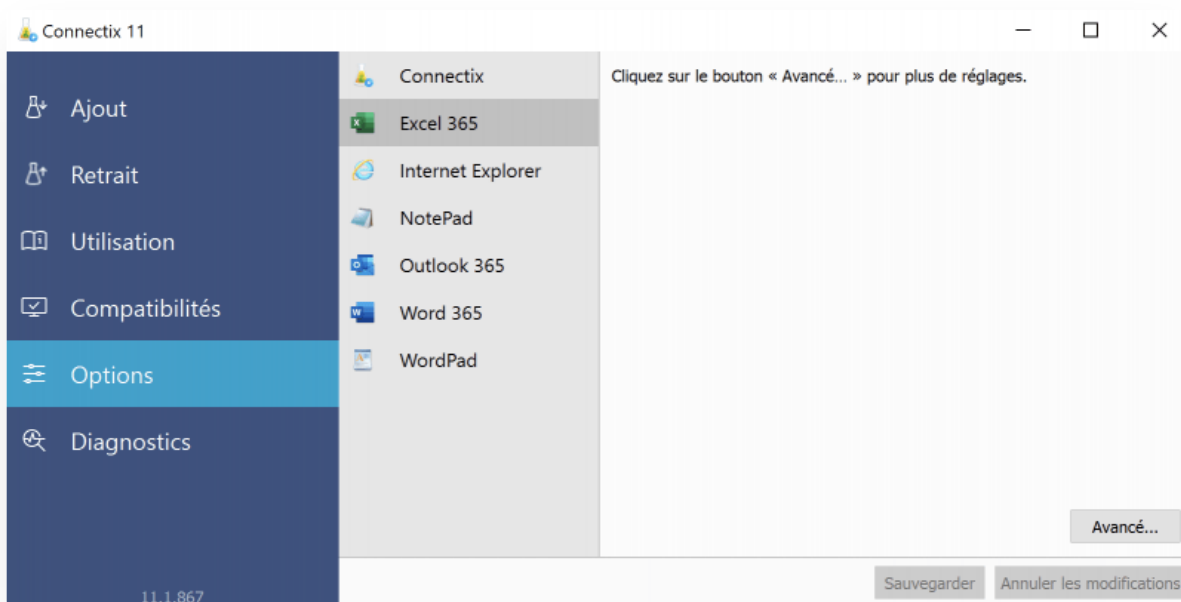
Connectix 11

Ajout
Retrait
Utilisation
Compatibilités
Options
Diagnostics

11.1.867

Connectix
Excel 365
Internet Explorer
NotePad
Outlook 365
Word 365
WordPad

Cliquez sur le bouton « Avancé... » pour plus de réglages.

Avancé...

Sauvegarder
Annuler les modifications